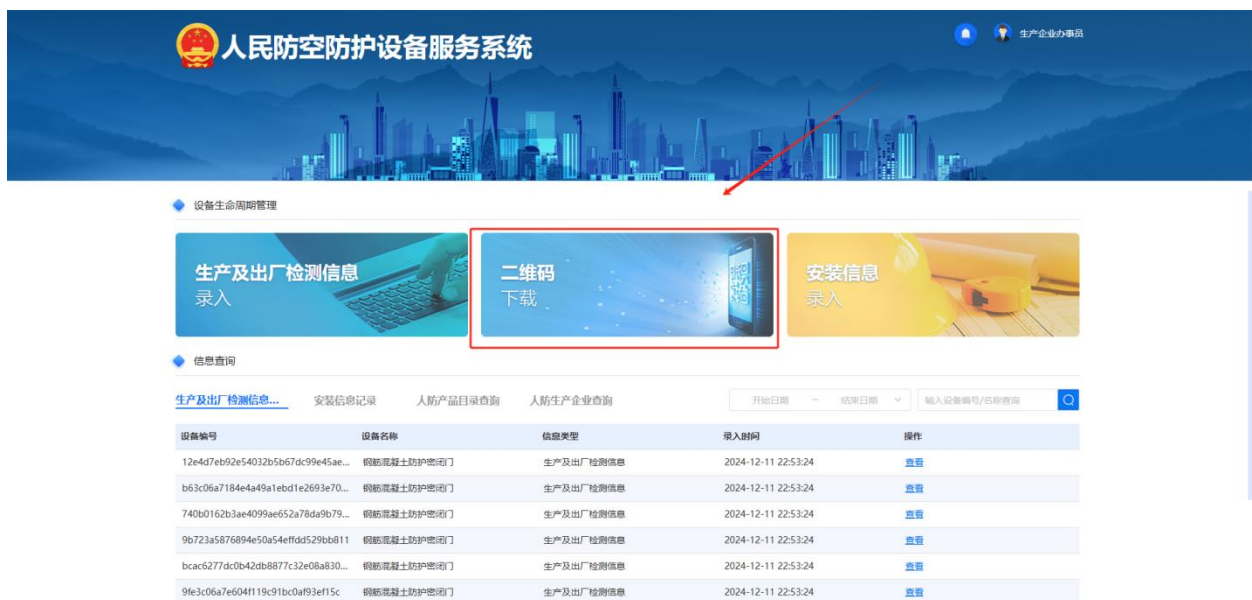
人民防空防护设备服务系统

生产企业办事员

设备生命周期管理

生产及出厂检测信息
录入

二维码
下载

安装信息
录入

信息查询

生产及出厂检测信息...　安装信息记录　人防产品目录查询　人防生产企业查询

开始日期 ~ 结束日期

输入设备编号/名称查询

| 设备编号 | 设备名称 | 信息类型 | 录入时间 | 操作 |
|---|---|---|---|---|
| 12e4d7eb92e54032b5b67dc99e45ae... | 钢筋混凝土防护密闭门 | 生产及出厂检测信息 | 2024-12-11 22:53:24 | 查看 |
| b63c06a7184e4a49a1ebd1e2693e70... | 钢筋混凝土防护密闭门 | 生产及出厂检测信息 | 2024-12-11 22:53:24 | 查看 |
| 740b0162b3ae4099ae652a78da9b79... | 钢筋混凝土防护密闭门 | 生产及出厂检测信息 | 2024-12-11 22:53:24 | 查看 |
| 9b723a5876894e50a54effdd529bb811 | 钢筋混凝土防护密闭门 | 生产及出厂检测信息 | 2024-12-11 22:53:24 | 查看 |
| bcac6277dc0b42db8877c32e08a830... | 钢筋混凝土防护密闭门 | 生产及出厂检测信息 | 2024-12-11 22:53:24 | 查看 |
| 9fe3c06a7e604f119c91bc0af93ef15c | 钢筋混凝土防护密闭门 | 生产及出厂检测信息 | 2024-12-11 22:53:24 | 查看 |